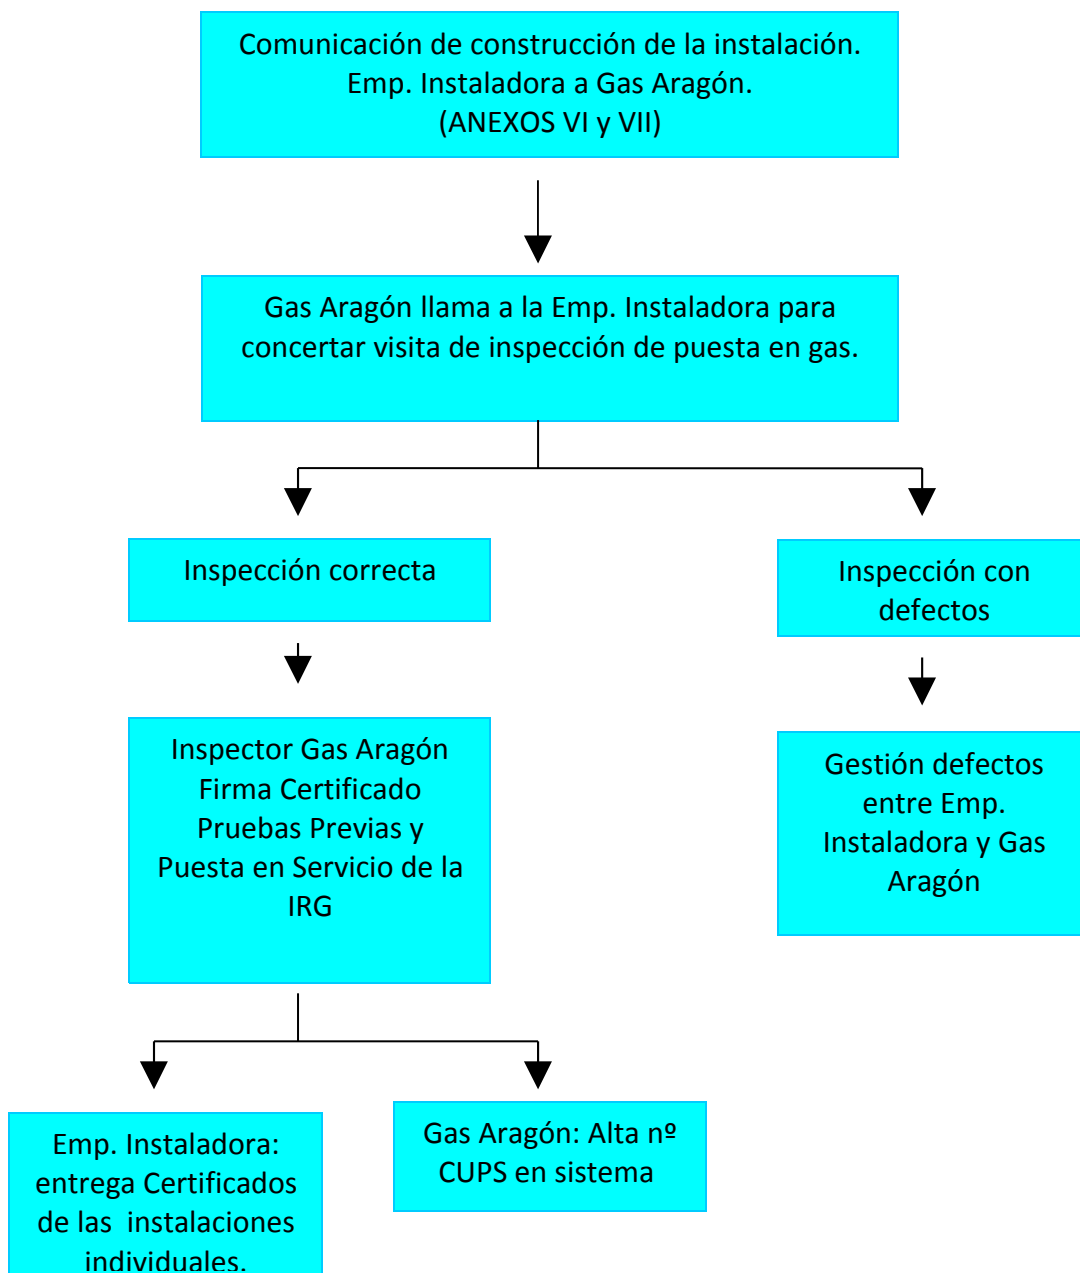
Comunicación de construcción de la instalación. Emp. Instaladora a Gas Aragón. (ANEXOS VI y VII)

Gas Aragón llama a la Emp. Instaladora para concertar visita de inspección de puesta en gas.

Inspección correcta

Inspector Gas Aragón Firma Certificado Pruebas Previas y Puesta en Servicio de la IRG

Emp. Instaladora: entrega Certificados de las instalaciones individuales.

Gas Aragón: Alta nº CUPS en sistema

Inspección con defectos

Gestión defectos entre Emp. Instaladora y Gas Aragón